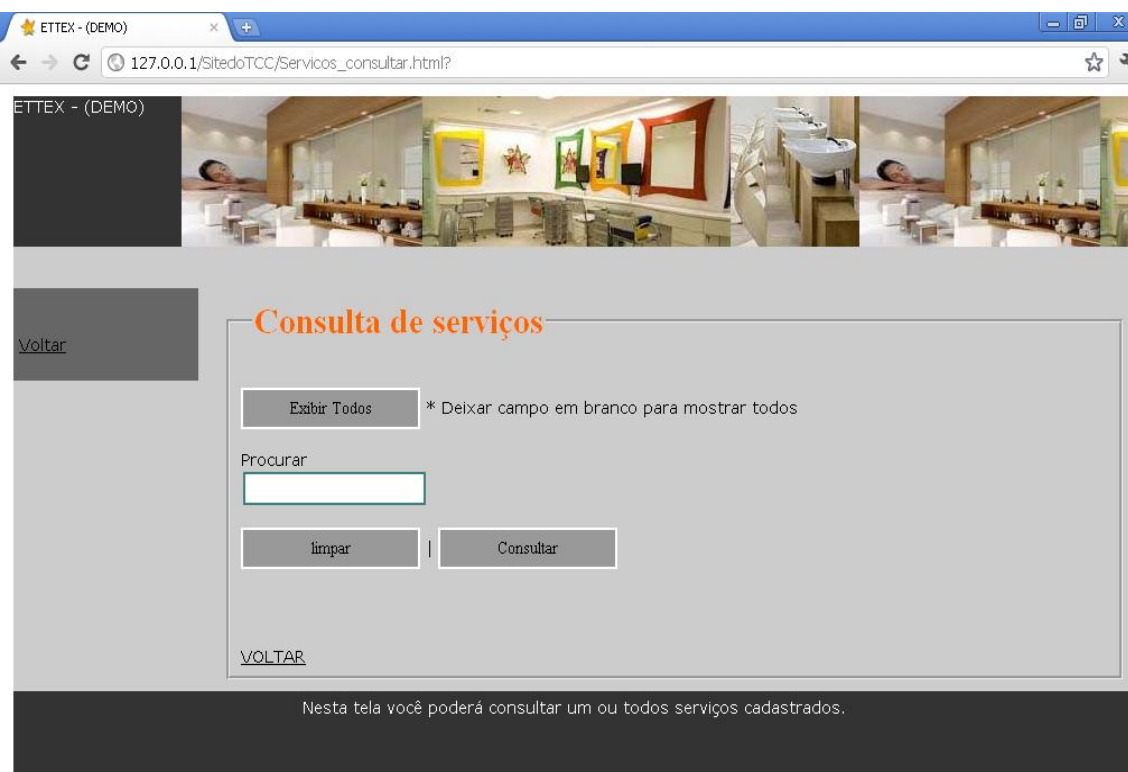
ETTEX - (DEMO)

127.0.0.1/SitedoTCC/Servicos_consultar.html?

ETTEX - (DEMO)

Voltar

Consulta de serviços

Exibir Todos * Deixar campo em branco para mostrar todos

Procurar

limpar | Consultar

VOLTAR

Nesta tela você poderá consultar um ou todos serviços cadastrados.